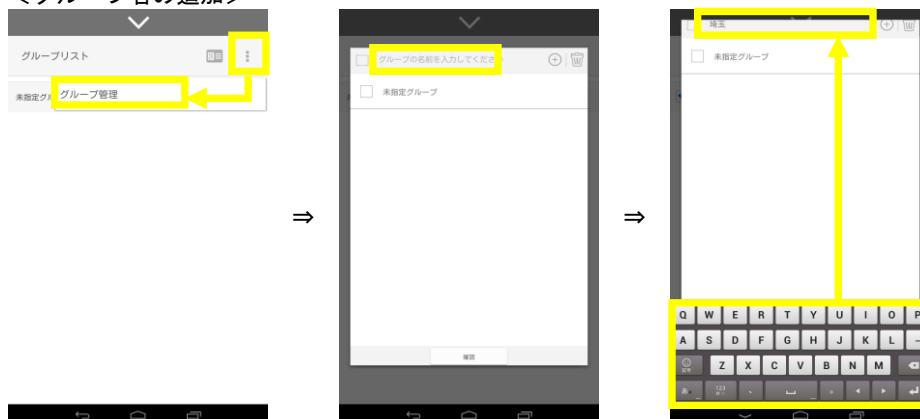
＜グループ名の追加＞

グループリスト

未指定グル

グループ管理

⇒

グループの名前を入力してくださ

未指定グループ

確認

⇒

埼玉

未指定グループ

Q W E R T Y U I O P

A S D F G H J K L

Z X C V B N M

123